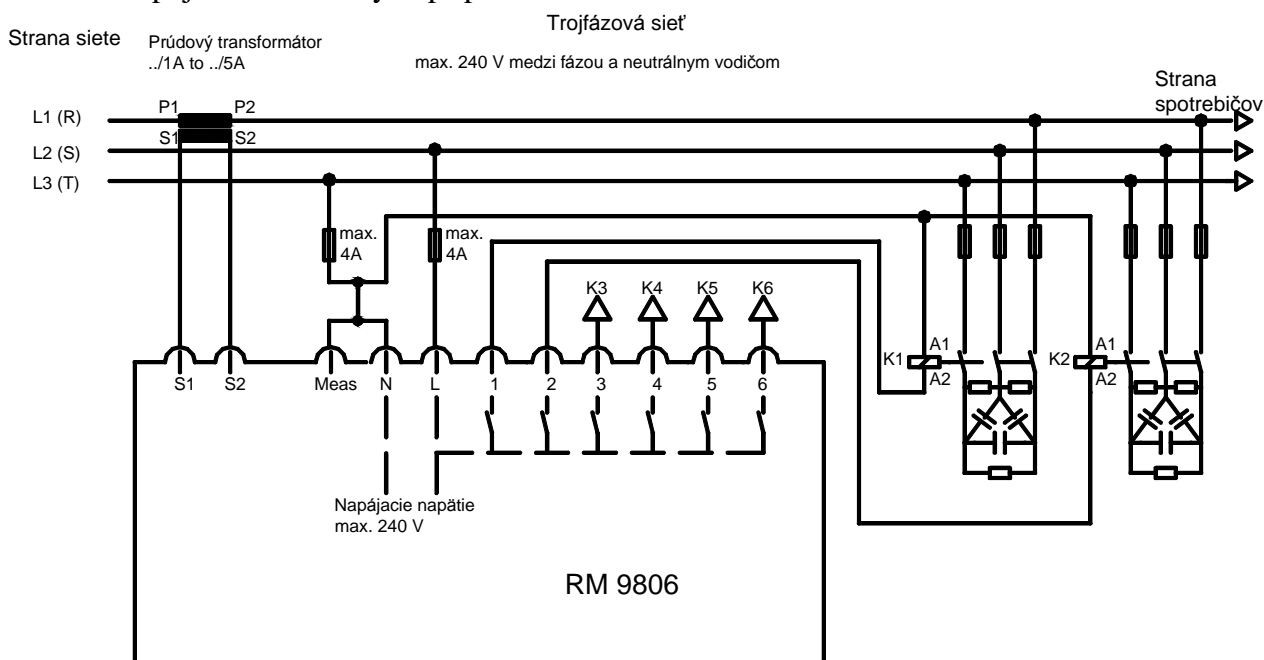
Trojfázová sieť

Strana siete

Prúdový transformátor ../1A to ../5A

max. 240 V medzi fázou a neutrálnym vodičom

Strana spotrebičov

L1 (R)
L2 (S)
L3 (T)

P1 P2
S1 S2

max. 4A
max. 4A

K3 K4 K5 K6

S1 S2 Meas N L 1 2 3 4 5 6

K1 A1 A2
K2 A1 A2

Napájacie napätie max. 240 V

RM 9806